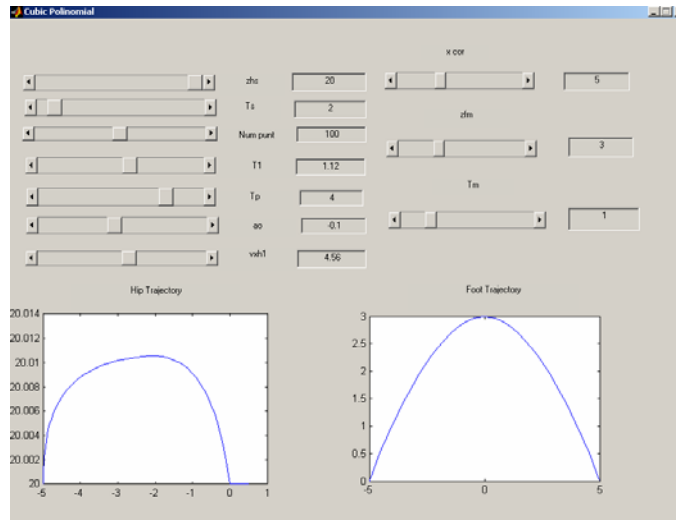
Cubic Polinomial

x cor
5

zhs
20

Ts
2

Num punt
100

zfm
3

T1
1.12

Tp
4

Tm
1

ao
-0.1

xsh1
4.56

Hip Trajectory

20.014
20.012
20.01
20.008
20.006
20.004
20.002
20
-5 -4 -3 -2 -1 0 1

Foot Trajectory

3
2.5
2
1.5
1
0.5
0
-5 0 5